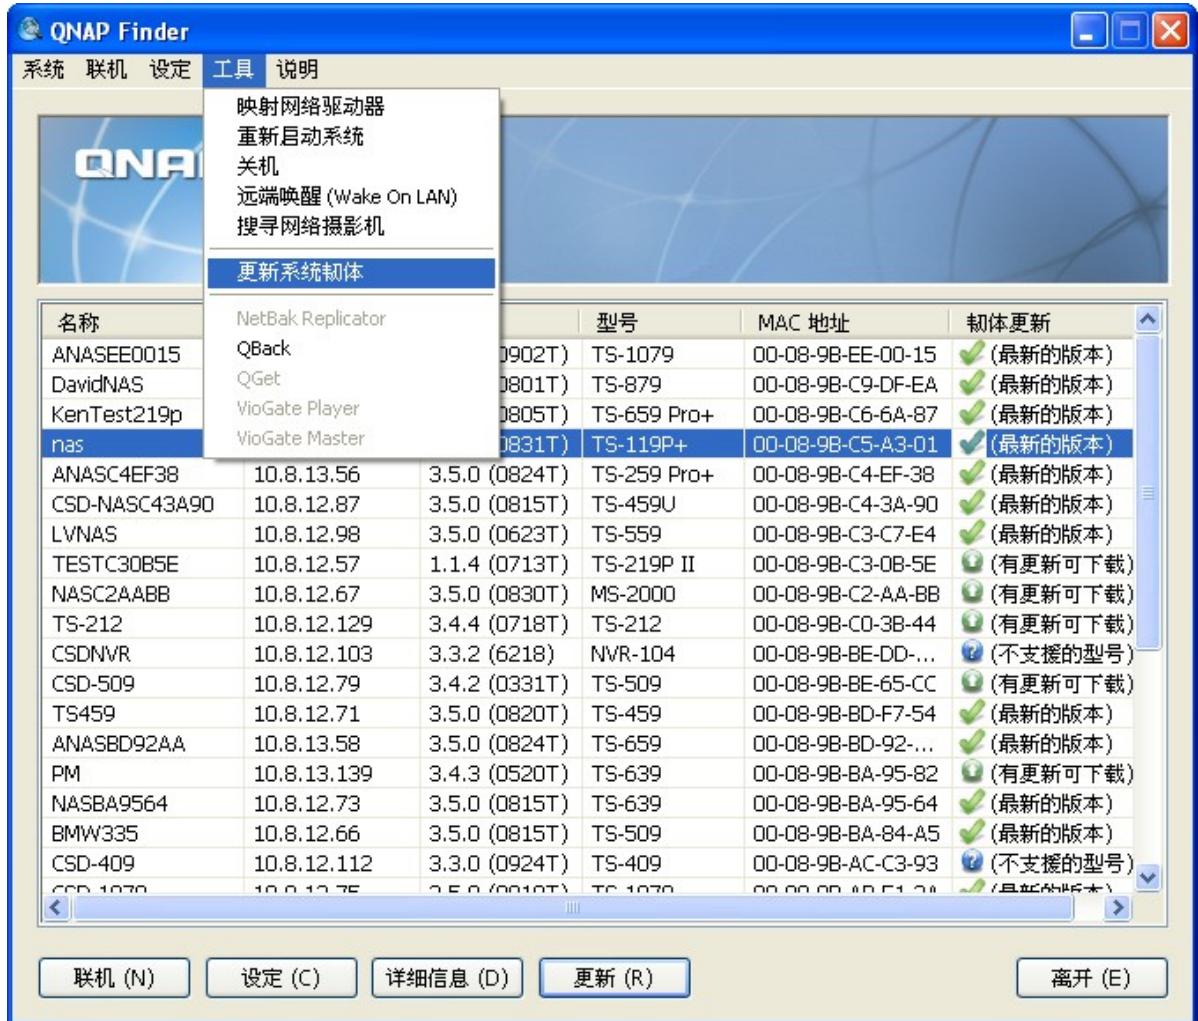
QNAP Finder

系统 联机 设定 工具 说明

映射网络驱动器
重新启动系统
关机
远端唤醒 (Wake On LAN)
搜寻网络摄影机
更新系统韧体
NetBak Replicator
QBack
QGet
VioGate Player
VioGate Master

QNA

| 名称 | | | 型号 | MAC 地址 | 韧体更新 |
|---|---|---|---|---|---|
| ANASEE0015 | | 0902T) | TS-1079 | 00-08-9B-EE-00-15 | (最新的版本) |
| DavidNAS | | 0801T) | TS-879 | 00-08-9B-C9-DF-EA | (最新的版本) |
| KenTest219p | | 0805T) | TS-659 Pro+ | 00-08-9B-C6-6A-87 | (最新的版本) |
| nas | | 0831T) | TS-119P+ | 00-08-9B-C5-A3-01 | (最新的版本) |
| ANASC4EF38 | 10.8.13.56 | 3.5.0 (0824T) | TS-259 Pro+ | 00-08-9B-C4-EF-38 | (最新的版本) |
| CSD-NASC43A90 | 10.8.12.87 | 3.5.0 (0815T) | TS-459U | 00-08-9B-C4-3A-90 | (最新的版本) |
| LVNAS | 10.8.12.98 | 3.5.0 (0623T) | TS-559 | 00-08-9B-C3-C7-E4 | (最新的版本) |
| TESTC30B5E | 10.8.12.57 | 1.1.4 (0713T) | TS-219P II | 00-08-9B-C3-0B-5E | (有更新可下载) |
| NASC2AABB | 10.8.12.67 | 3.5.0 (0830T) | MS-2000 | 00-08-9B-C2-AA-BB | (有更新可下载) |
| TS-212 | 10.8.12.129 | 3.4.4 (0718T) | TS-212 | 00-08-9B-C0-3B-44 | (有更新可下载) |
| CSDNVR | 10.8.12.103 | 3.3.2 (6218) | NVR-104 | 00-08-9B-BE-DD-... | (不支援的型号) |
| CSD-509 | 10.8.12.79 | 3.4.2 (0331T) | TS-509 | 00-08-9B-BE-65-CC | (有更新可下载) |
| TS459 | 10.8.12.71 | 3.5.0 (0820T) | TS-459 | 00-08-9B-BD-F7-54 | (最新的版本) |
| ANASBD92AA | 10.8.13.58 | 3.5.0 (0824T) | TS-659 | 00-08-9B-BD-92-... | (最新的版本) |
| PM | 10.8.13.139 | 3.4.3 (0520T) | TS-639 | 00-08-9B-BA-95-82 | (有更新可下载) |
| NASBA9564 | 10.8.12.73 | 3.5.0 (0815T) | TS-639 | 00-08-9B-BA-95-64 | (最新的版本) |
| BMW335 | 10.8.12.66 | 3.5.0 (0815T) | TS-509 | 00-08-9B-BA-84-A5 | (最新的版本) |
| CSD-409 | 10.8.12.112 | 3.3.0 (0924T) | TS-409 | 00-08-9B-AC-C3-93 | (不支援的型号) |
| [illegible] | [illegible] | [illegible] | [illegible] | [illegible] | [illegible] |

联机 (N) 设定 (C) 详细信息 (D) 更新 (R) 离开 (E)